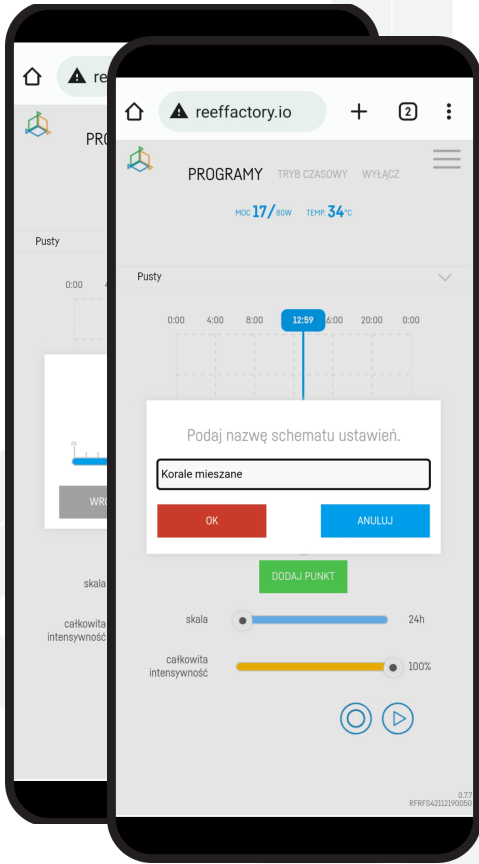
re

PRO

Pusty

0:00

WR

skala

całkowita intensywność

reeffactory.io

2

PROGRAMY TRYB CZASOWY WYŁĄCZ

MOC 17/80W TEMP. 34°C

Pusty

0:00 4:00 8:00 12:59 6:00 20:00 0:00

Podaj nazwę schematu ustawień.

Korale mieszane

OK

ANULUJ

DODAJ PUNKT

skala

24h

całkowita intensywność

100%

0.77
RFRFS42112190050